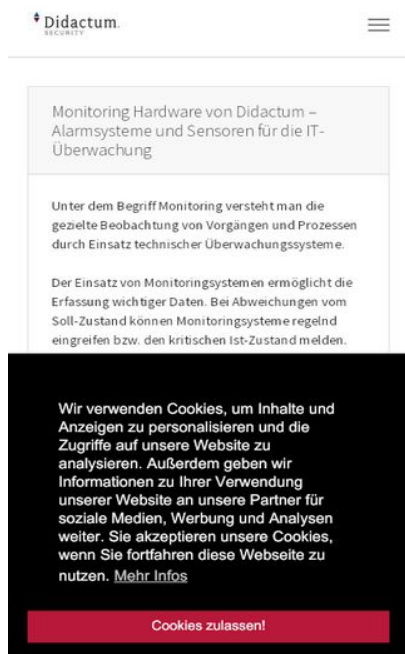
Didactum.
SECURITY

Monitoring Hardware von Didactum – Alarmsysteme und Sensoren für die IT-Überwachung

Unter dem Begriff Monitoring versteht man die gezielte Beobachtung von Vorgängen und Prozessen durch Einsatz technischer Überwachungssysteme.

Der Einsatz von Monitoringsystemen ermöglicht die Erfassung wichtiger Daten. Bei Abweichungen vom Soll-Zustand können Monitoringsysteme regelnd eingreifen bzw. den kritischen Ist-Zustand melden.

Wir verwenden Cookies, um Inhalte und Anzeigen zu personalisieren und die Zugriffe auf unsere Website zu analysieren. Außerdem geben wir Informationen zu Ihrer Verwendung unserer Website an unsere Partner für soziale Medien, Werbung und Analysen weiter. Sie akzeptieren unsere Cookies, wenn Sie fortfahren diese Webseite zu nutzen. Mehr Infos

Cookies zulassen!